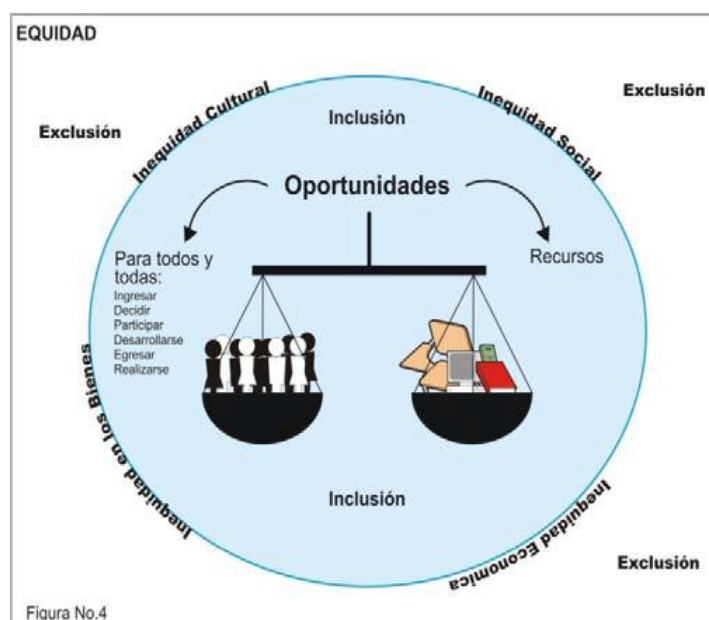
EQUIDAD

Exclusión

Inequidad Cultural

Inclusión

Inequidad Social

Exclusión

Oportunidades

Para todos y todas:
Ingresar
Decidir
Participar
Desarrollarse
Egresar
Realizarse

Recursos

Inequidad en los Bienes

Inclusión

Inequidad Económica

Exclusión

Figura No.4